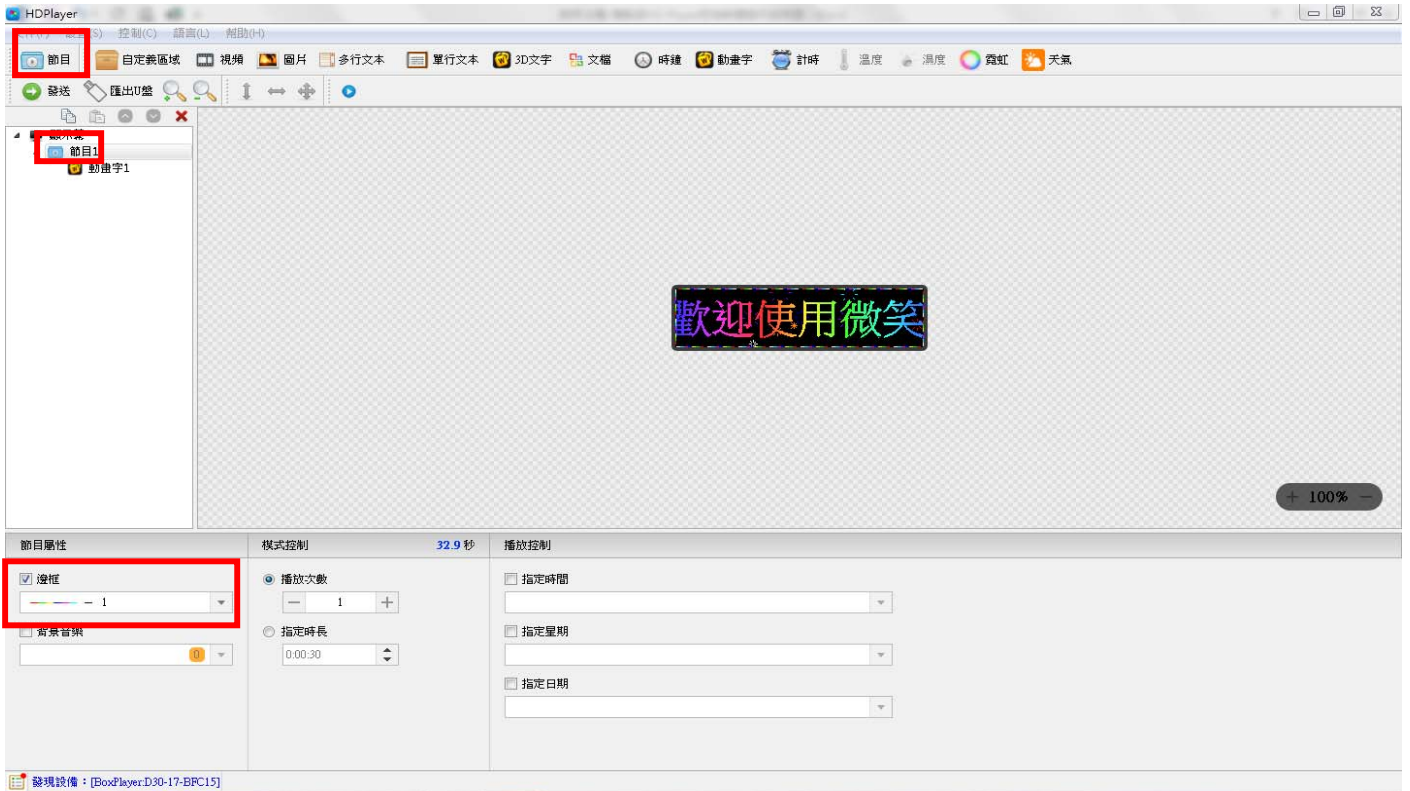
HDPlayer

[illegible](F) 設置(S) 控制(C) 語言(L) 幫助(H)

節目 自定義區域 視頻 圖片 多行文本 單行文本 3D文字 文檔 時鐘 動畫字 計時 溫度 濕度 霓虹 天氣

發送 匯出U盤

顯示屏
節目1
動畫字1

歡迎使用微笑

+ 100% −

節目屬性
邊框
— 1
背景音樂
0

模式控制 32.9 秒
播放次數
1
指定時長
0:00:30

播放控制
指定時間
指定星期
指定日期

發現設備：[BoxPlayer:D30-17-BFC15]